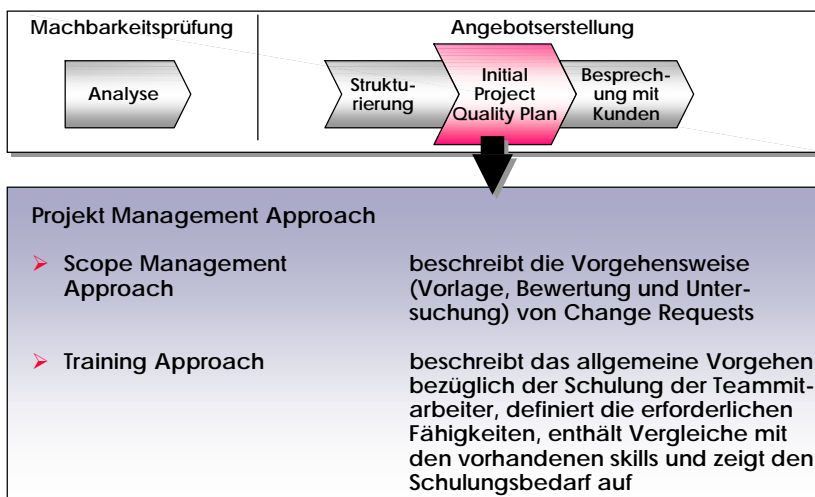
Machbarkeitsprüfung

Angebotserstellung

Analyse

Strukturierung

Initial Project Quality Plan

Besprechung mit Kunden

Projekt Management Approach

➤ Scope Management Approach

beschreibt die Vorgehensweise (Vorlage, Bewertung und Untersuchung) von Change Requests

➤ Training Approach

beschreibt das allgemeine Vorgehen bezüglich der Schulung der Teammitarbeiter, definiert die erforderlichen Fähigkeiten, enthält Vergleiche mit den vorhandenen skills und zeigt den Schulungsbedarf auf